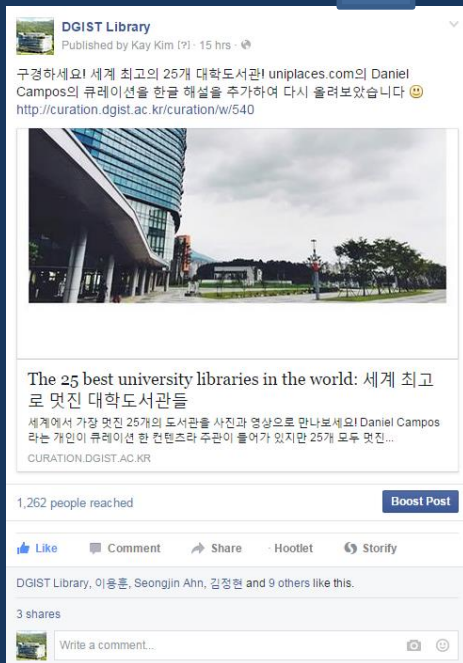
DGIST Library
Published by Kay Kim [?] · 15 hrs ·

구경하세요! 세계 최고의 25개 대학도서관! uniplaces.com의 Daniel Campos의 큐레이션을 한글 해설을 추가하여 다시 올려보았습니다 🙂
http://curation.dgist.ac.kr/curation/w/540

The 25 best university libraries in the world: 세계 최고로 멋진 대학도서관들
세계에서 가장 멋진 25개의 도서관을 사진과 영상으로 만나보세요! Daniel Campos 라는 개인이 큐레이션 한 컨텐츠라 주관이 들어가 있지만 25개 모두 멋진...
CURATION.DGIST.AC.KR

1,262 people reached
Boost Post

Like Comment Share · Hootlet Storify

DGIST Library, 이용훈, Seongjin Ahn, 김정현 and 9 others like this.

3 shares

Write a comment...